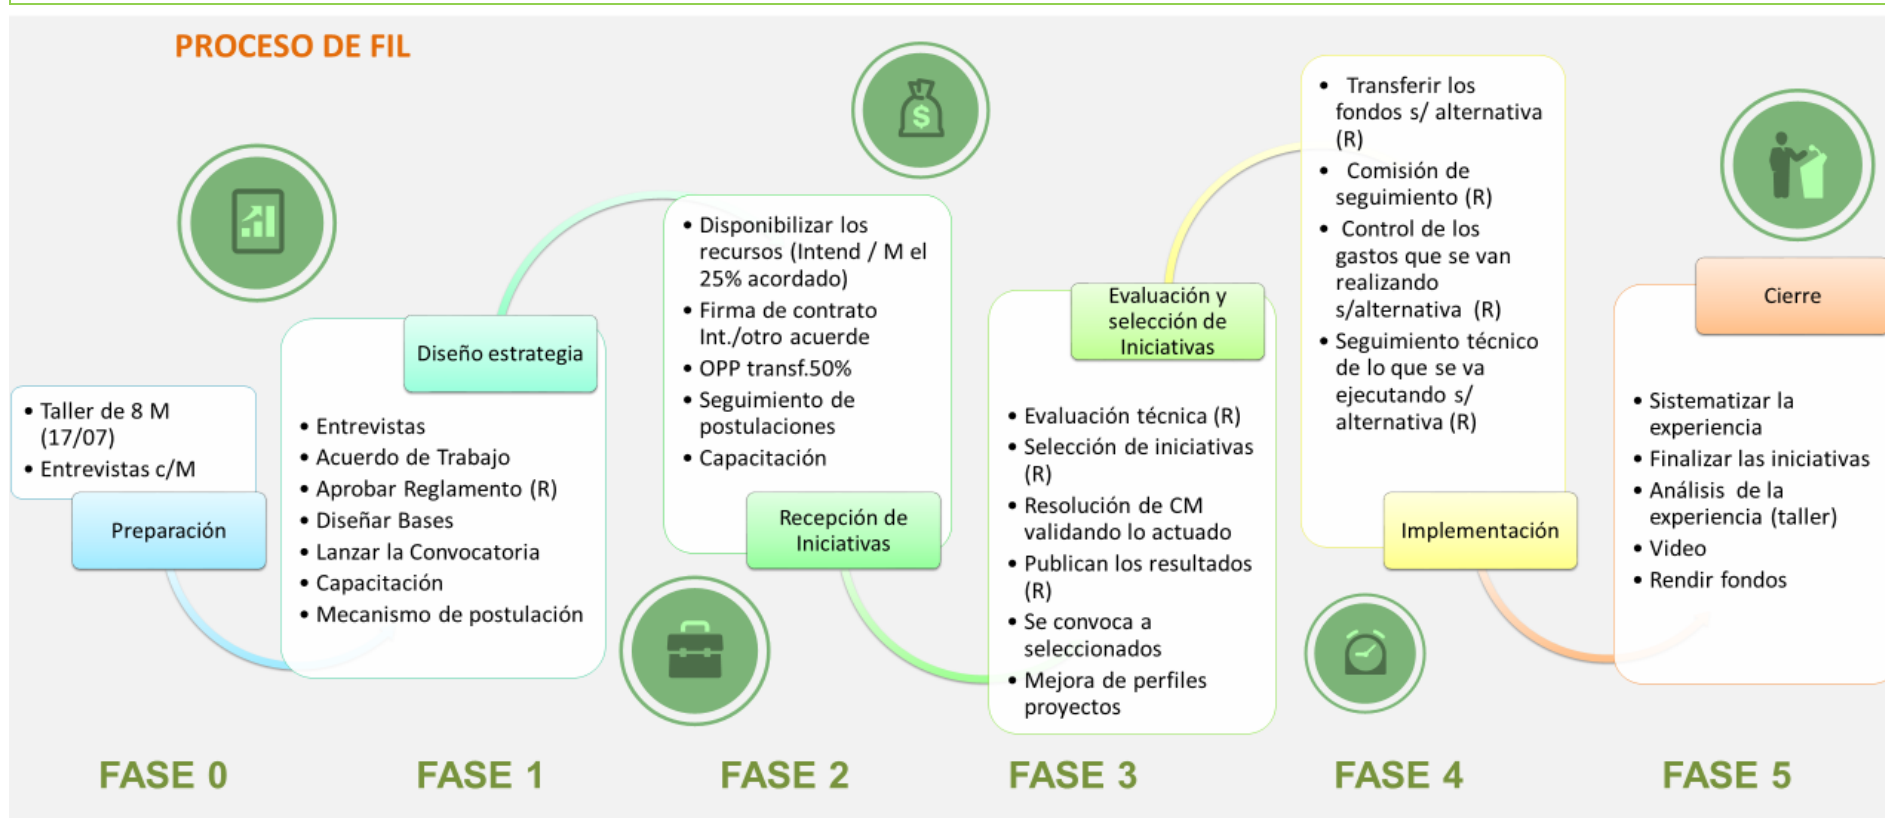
PROCESO DE FIL

• Taller de 8 M (17/07)
• Entrevistas c/M

Preparación

Diseño estrategia

• Entrevistas
• Acuerdo de Trabajo
• Aprobar Reglamento (R)
• Diseñar Bases
• Lanzar la Convocatoria
• Capacitación
• Mecanismo de postulación

• Disponibilizar los recursos (Intend / M el 25% acordado)
• Firma de contrato Int./otro acuerde
• OPP transf.50%
• Seguimiento de postulaciones
• Capacitación

Recepción de Iniciativas

Evaluación y selección de Iniciativas

• Evaluación técnica (R)
• Selección de iniciativas (R)
• Resolución de CM validando lo actuado
• Publican los resultados (R)
• Se convoca a seleccionados
• Mejora de perfiles proyectos

• Transferir los fondos s/ alternativa (R)
• Comisión de seguimiento (R)
• Control de los gastos que se van realizando s/alternativa (R)
• Seguimiento técnico de lo que se va ejecutando s/ alternativa (R)

Implementación

Cierre

• Sistematizar la experiencia
• Finalizar las iniciativas
• Análisis de la experiencia (taller)
• Video
• Rendir fondos

FASE 0 FASE 1 FASE 2 FASE 3 FASE 4 FASE 5